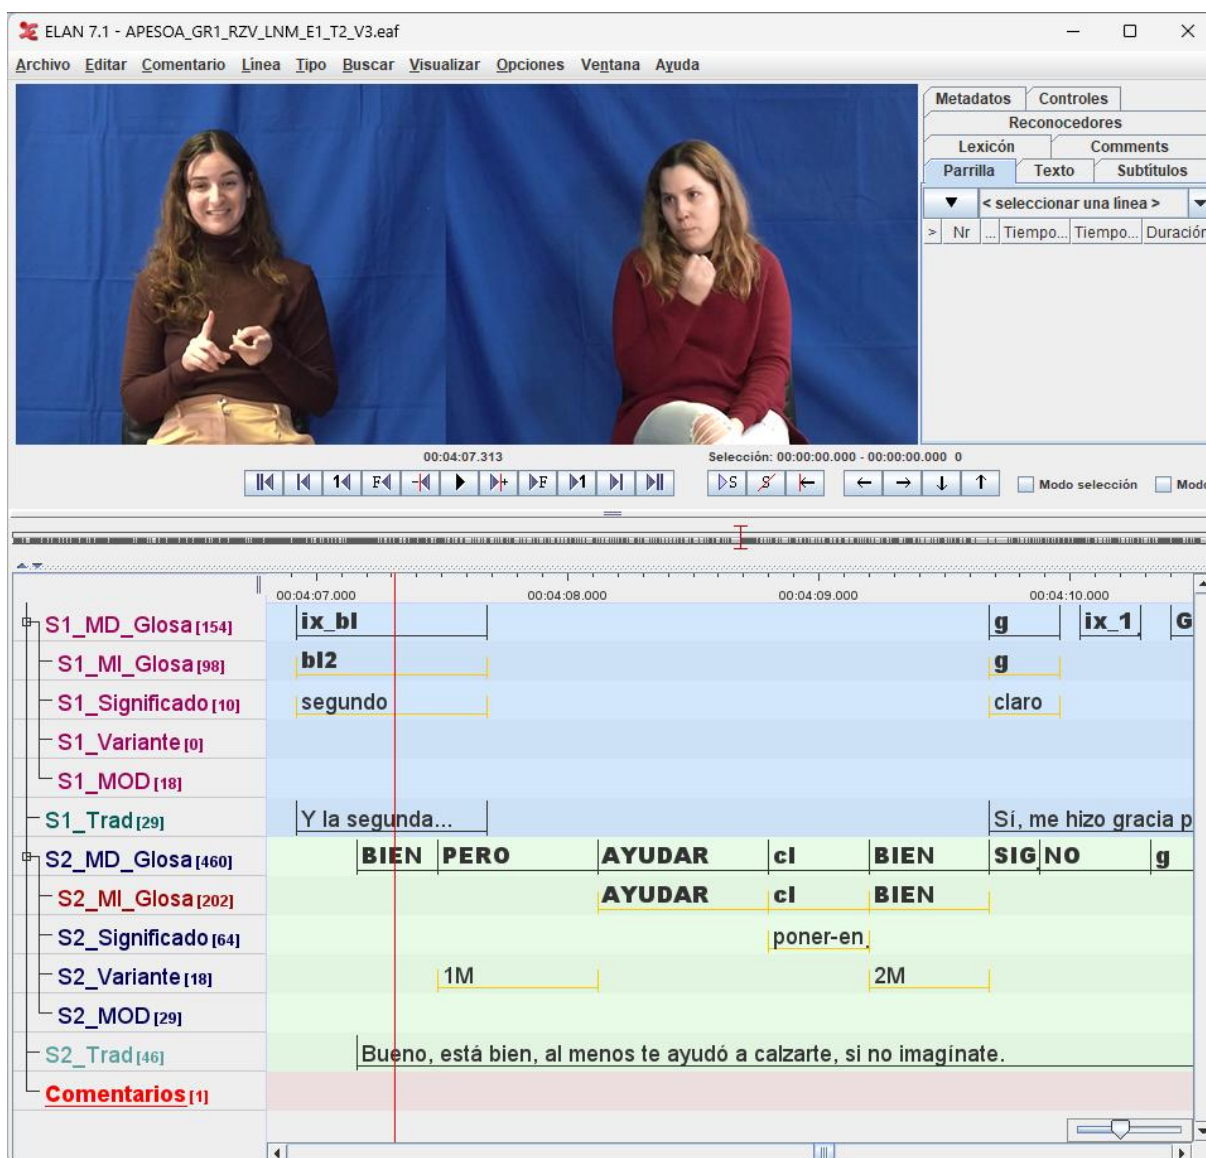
ELAN 7.1 - APESOA_GR1_RZV_LNM_E1_T2_V3.eaf

Archivo Editar Comentario Línea Tipo Buscar Visualizar Opciones Ventana Ayuda

Metadatos Controles
Reconocedores
Lexicón Comments
Parrilla Texto Subtítulos
< seleccionar una línea >
> Nr ... Tiempo... Tiempo... Duración

00:04:07.313
Selección: 00:00:00.000 - 00:00:00.000 0
Modo selección Modo

00:04:07.000 00:04:08.000 00:04:09.000 00:04:10.000

| Línea | Anotaciones |
|---|---|
| S1_MD_Glosa [154] | ix_bl, g, ix_1, G |
| S1_MI_Glosa [98] | bl2, g |
| S1_Significado [10] | segundo, claro |
| S1_Variante [0] | |
| S1_MOD [18] | |
| S1_Trad [29] | Y la segunda..., Sí, me hizo gracia p |
| S2_MD_Glosa [460] | BIEN, PERO, AYUDAR, cl, BIEN, SIG, NO, g |
| S2_MI_Glosa [202] | AYUDAR, cl, BIEN |
| S2_Significado [64] | poner-en |
| S2_Variante [18] | 1M, 2M |
| S2_MOD [29] | |
| S2_Trad [46] | Bueno, está bien, al menos te ayudó a calzarte, si no imagínate. |
| Comentarios [1] | |